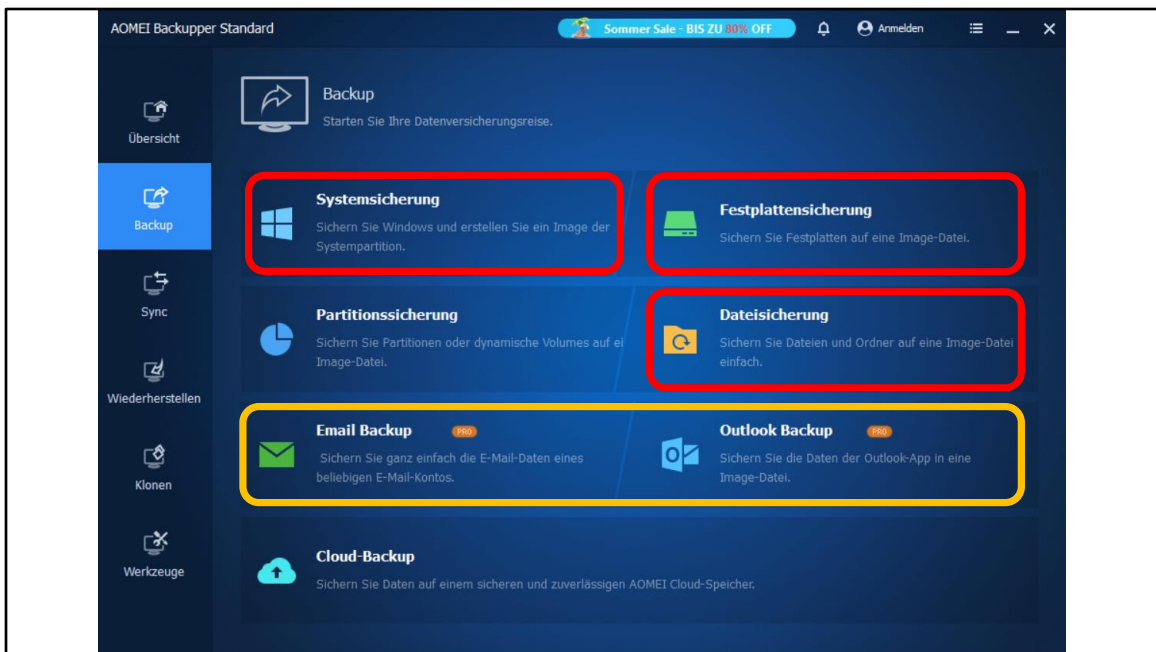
AOMEI Backupper Standard

Sommer Sale - BIS ZU 80% OFF

Anmelden

Übersicht

Backup

Sync

Wiederherstellen

Klonen

Werkzeuge

Backup

Starten Sie Ihre Datenversicherungsreise.

Systemsicherung

Sichern Sie Windows und erstellen Sie ein Image der Systempartition.

Festplattensicherung

Sichern Sie Festplatten auf eine Image-Datei.

Partitionssicherung

Sichern Sie Partitionen oder dynamische Volumes auf ei Image-Datei.

Dateisicherung

Sichern Sie Dateien und Ordner auf eine Image-Datei einfach.

Email Backup PRO

Sichern Sie ganz einfach die E-Mail-Daten eines beliebigen E-Mail-Kontos.

Outlook Backup PRO

Sichern Sie die Daten der Outlook-App in eine Image-Datei.

Cloud-Backup

Sichern Sie Daten auf einem sicheren und zuverlässigen AOMEI Cloud-Speicher.